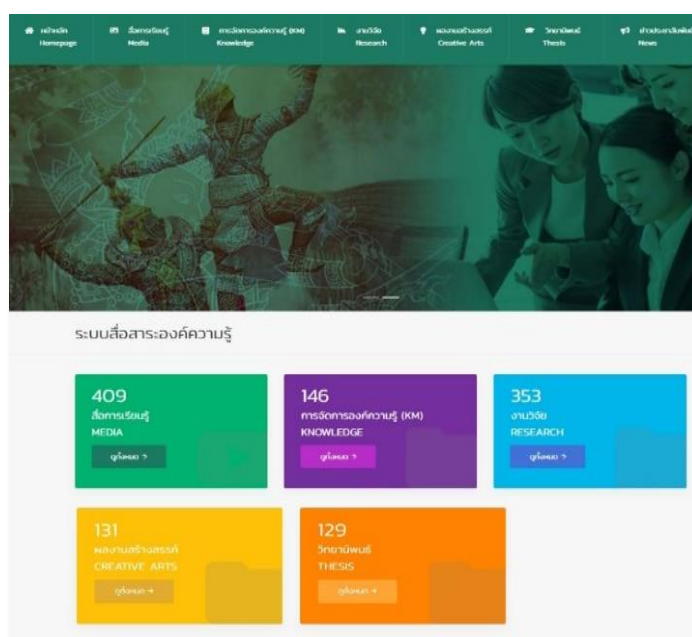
หน้าหลัก Homepage
สื่อการเรียนรู้ Media
การจัดการองค์ความรู้ (KM) Knowledge
งานวิจัย Research
ผลงานสร้างสรรค์ Creative Arts
วิทยานิพนธ์ Thesis
ข่าวประชาสัมพันธ์ News

ระบบสื่อสาระองค์ความรู้

409
สื่อการเรียนรู้
MEDIA
ดูทั้งหมด >

146
การจัดการองค์ความรู้ (KM)
KNOWLEDGE
ดูทั้งหมด >

353
งานวิจัย
RESEARCH
ดูทั้งหมด >

131
ผลงานสร้างสรรค์
CREATIVE ARTS
ดูทั้งหมด >

129
วิทยานิพนธ์
THESIS
ดูทั้งหมด >